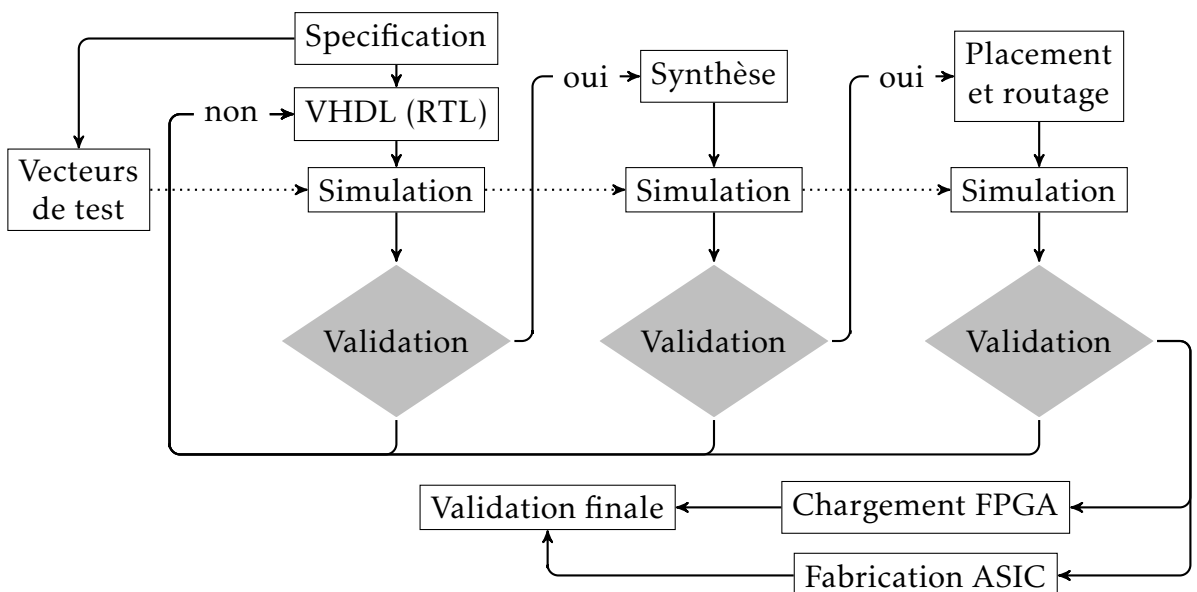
Specification

non

VHDL (RTL)

oui

Synthèse

oui

Placement et routage

Vecteurs de test

Simulation

Simulation

Simulation

Validation

Validation

Validation

Validation finale

Chargement FPGA

Fabrication ASIC